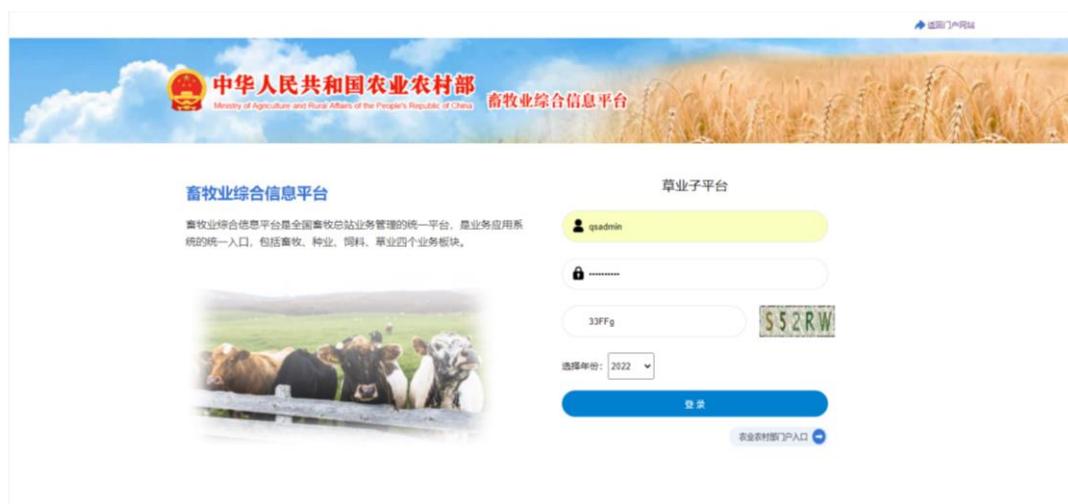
返回门户网站

中华人民共和国农业农村部
Ministry of Agriculture and Rural Affairs of the People's Republic of China
畜牧业综合信息平台

畜牧业综合信息平台

畜牧业综合信息平台是全国畜牧总站业务管理的统一平台，是业务应用系统的统一入口，包括畜牧、种业、饲料、草业四个业务板块。

草业子平台

qsadmin

••••••••••

33FFg

S52RW

选择年份： 2022

登录

农业农村部门户入口